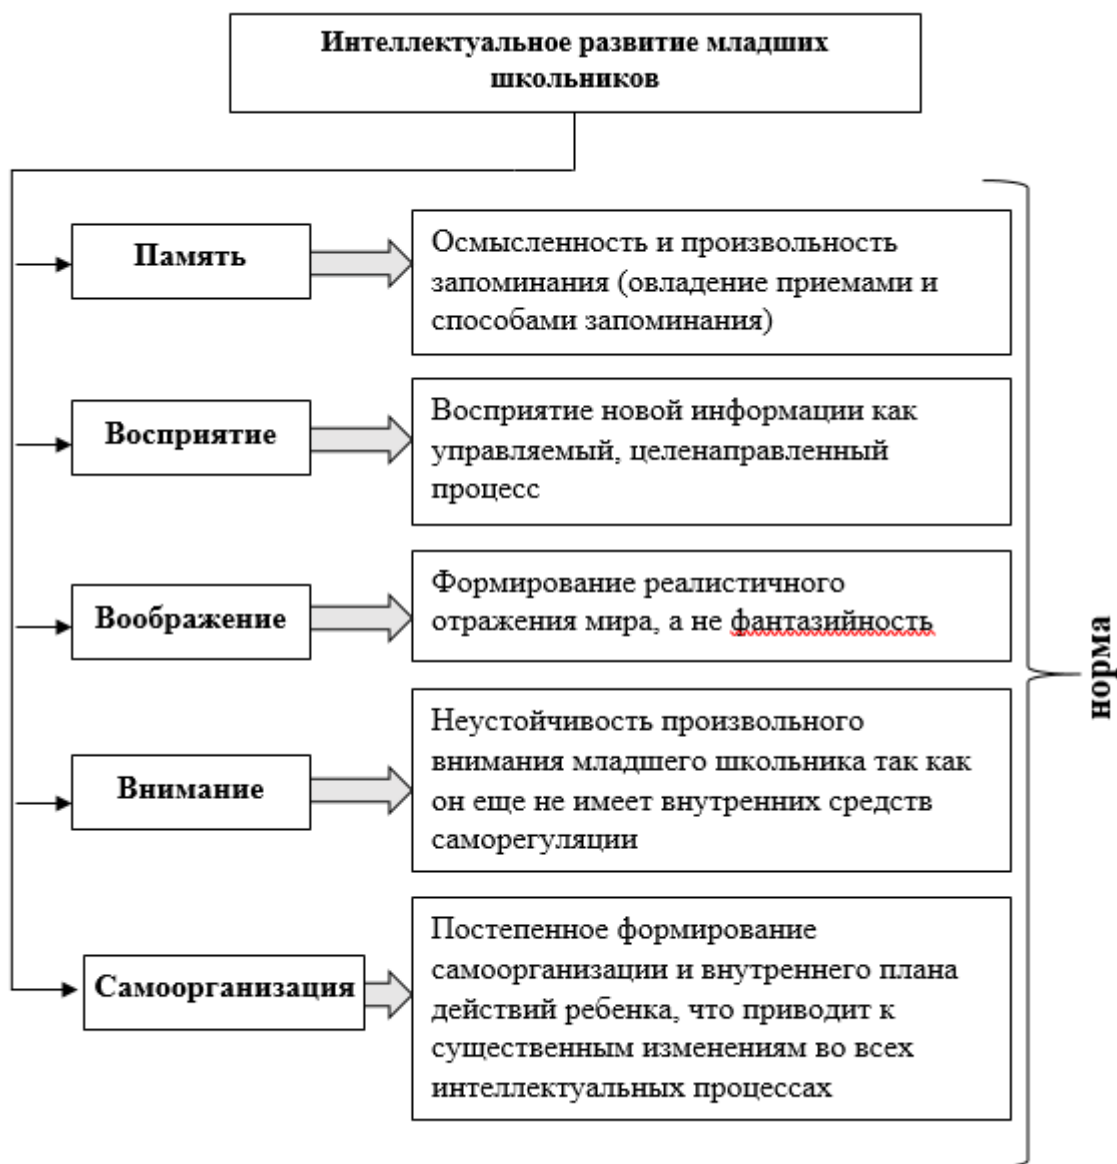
Интеллектуальное развитие младших школьников

Память

Осмысленность и произвольность запоминания (овладение приемами и способами запоминания)

Восприятие

Восприятие новой информации как управляемый, целенаправленный процесс

Воображение

Формирование реалистичного отражения мира, а не фантазийность

Внимание

Неустойчивость произвольного внимания младшего школьника так как он еще не имеет внутренних средств саморегуляции

Самоорганизация

Постепенное формирование самоорганизации и внутреннего плана действий ребенка, что приводит к существенным изменениям во всех интеллектуальных процессах

норма